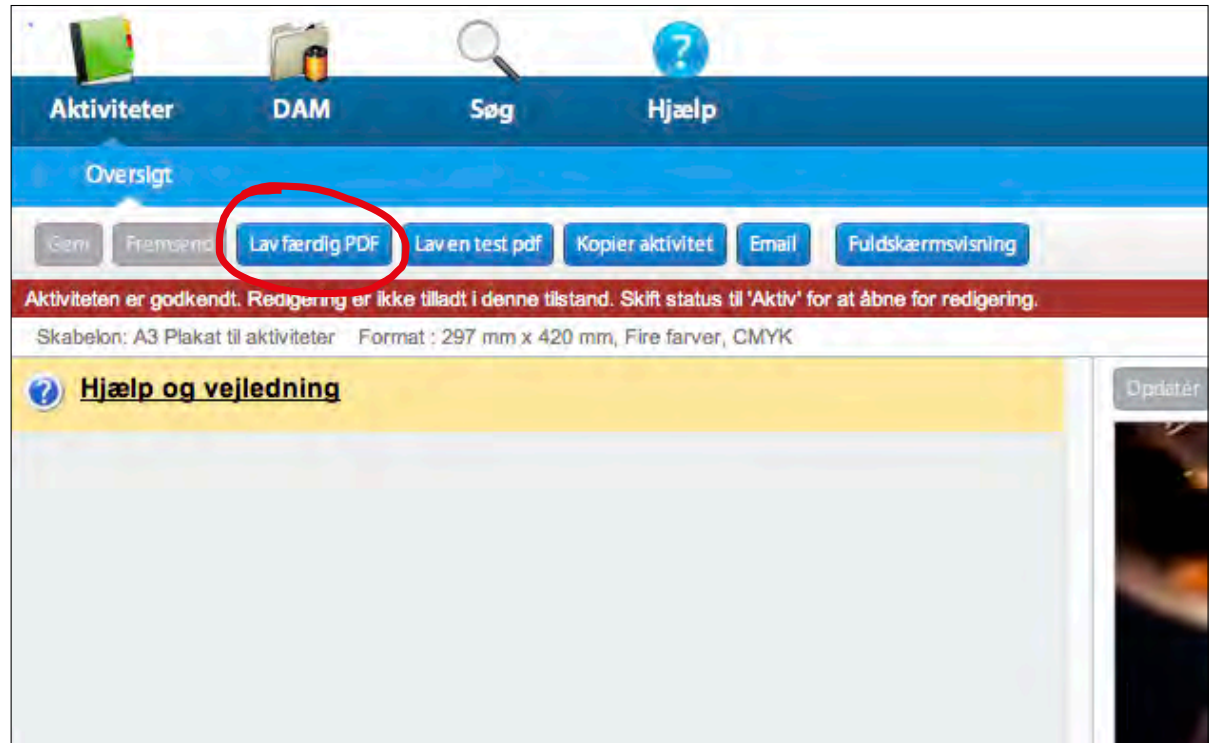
Aktiviteter DAM Søg Hjælp

Oversigt

Gem Fremsend Lav færdig PDF Lav en test pdf Kopier aktivitet Email Fuldskærmsvisning

Aktiviteten er godkendt. Redigering er ikke tilladt i denne tilstand. Skift status til 'Aktiv' for at åbne for redigering.

Skabelon: A3 Plakat til aktiviteter Format : 297 mm x 420 mm, Fire farver, CMYK

Hjælp og vejledning

Opdatér